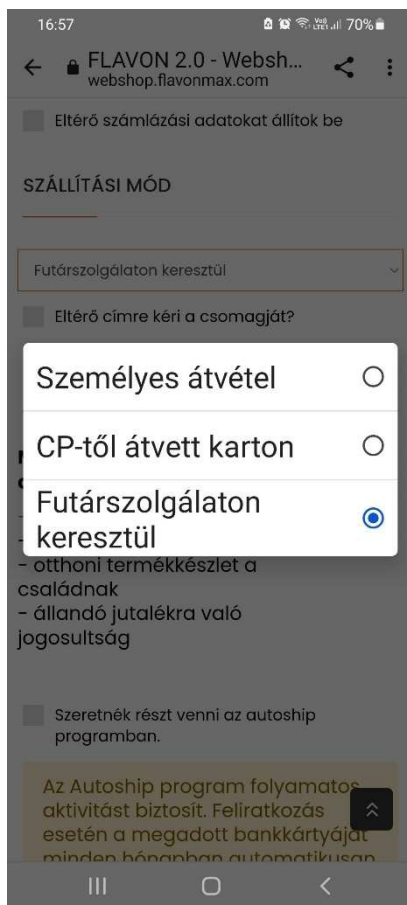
16:57 70%

FLAVON 2.0 - Websh...
webshop.flavonmax.com

Eltérő számlázási adatokat állítok be

SZÁLLÍTÁSI MÓD

Futárszolgálaton keresztül

Eltérő címre kéri a csomagját?

Személyes átvétel

CP-től átvett karton

Futárszolgálaton keresztül

- otthoni termékkészlet a családnak
- állandó jutalékra való jogosultság

Szeretnék részt venni az autoship programban.

Az Autoship program folyamatos aktivitást biztosít. Feliratkozás esetén a megadott bankkártyáját minden hónapban automatikusan